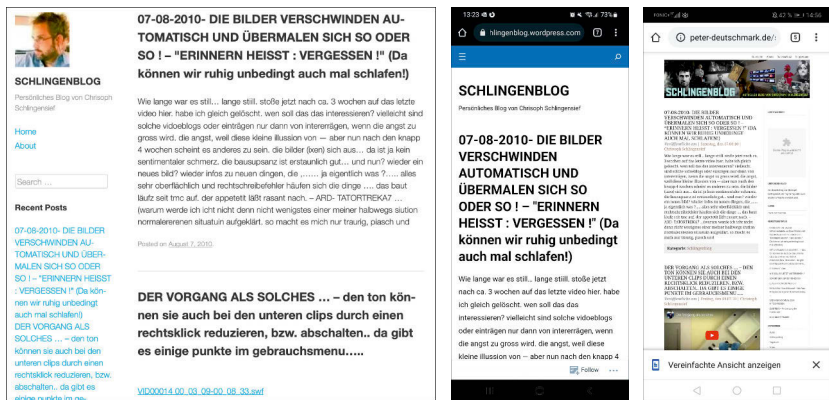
SCHLINGENBLOG

Persönliches Blog von Chrisoph Schlingensief

Home

About

Search ...

Recent Posts

07-08-2010- DIE BILDER VERSCHWINDEN AUTOMATISCH UND ÜBERMALEN SICH SO ODER SO ! – "ERINNERN HEISST : VERGESSEN !" (Da können wir ruhig unbedingt auch mal schlafen!)

DER VORGANG ALS SOLCHES ... – den ton können sie auch bei den unteren clips durch einen rechtsklick reduzieren, bzw. abschalten.. da gibt es einige punkte im ge-

07-08-2010- DIE BILDER VERSCHWINDEN AUTOMATISCH UND ÜBERMALEN SICH SO ODER SO ! – "ERINNERN HEISST : VERGESSEN !" (Da können wir ruhig unbedingt auch mal schlafen!)

Wie lange war es still… lange still. stoße jetzt nach ca. 3 wochen auf das letzte video hier. habe ich gleich gelöscht. wen soll das das interessieren? vielleicht sind solche videoblogs oder einträgen nur dann von interertragen, wenn die angst zu gross wird. die angst, weil diese kleine illusion von – aber nun nach den knapp 4 wochen scheint es anderes zu sein. die bilder (iexn) sich aus… da ist ja kein sentimentaler schmerz. die bausupsanz ist erstaunlich gut… und nun? wieder ein neues bild? wieder infos zu neuen dingen, die ,….. ja eigentlich was ?….. alles sehr oberflächlich und rechtschreibefehler häufen sich die dinge …. das baut läuft seit tmc auf. der appetett läßt rasant nach. – ARD- TATORTREKA7 … (warum werde ich icht nicht denn nicht wenigstes einer meiner halbwegs siution normaleren situatuin aufgeklärt. so macht es mich nur traurig, piasch und

Posted on August 7, 2010.

DER VORGANG ALS SOLCHES ... – den ton können sie auch bei den unteren clips durch einen rechtsklick reduzieren, bzw. abschalten.. da gibt es einige punkte im gebrauchsmenu…..

VID00014 00 03 09-00 08 33.swf

13:23 73%
hlingenblog.wordpress.com 7

SCHLINGENBLOG

Persönliches Blog von Chrisoph Schlingensief

07-08-2010- DIE BILDER VERSCHWINDEN AUTOMATISCH UND ÜBERMALEN SICH SO ODER SO ! – "ERINNERN HEISST : VERGESSEN !" (Da können wir ruhig unbedingt auch mal schlafen!)

Wie lange war es still… lange still. stoße jetzt nach ca. 3 wochen auf das letzte video hier. habe ich gleich gelöscht. wen soll das das interessieren? vielleicht sind solche videoblogs oder einträgen nur dann von interertragen, wenn die angst zu gross wird. die angst, weil diese kleine illusion von – aber nun nach den knapp 4

Follow

peter-deutschmark.de/ 5

SCHLINGENBLOG

07-08-2010- DIE BILDER VERSCHWINDEN AUTOMATISCH UND ÜBERMALEN SICH SO ODER SO ! – "ERINNERN HEISST : VERGESSEN !" (DA KÖNNEN WIR RUHIG UNBEDINGT AUCH MAL SCHLAFEN!)

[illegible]

DER VORGANG ALS SOLCHES ... – DEN TON KÖNNEN SIE AUCH BEI DEN UNTEREN CLIPS DURCH EINEN RECHTSKLICK REDUZIEREN, BZW. ABSCHALTEN.. DA GIBT ES EINIGE PUNKTE IM GEBRAUCHSMENU…..

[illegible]

Vereinfachte Ansicht anzeigen